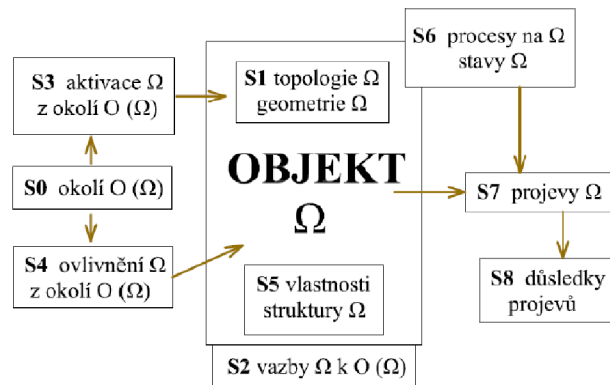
**S3** aktivace Ω z okolí O (Ω)

**S0** okolí O (Ω)

**S4** ovlivnění Ω z okolí O (Ω)

**S1** topologie Ω geometrie Ω

**OBJEKT Ω**

**S5** vlastnosti struktury Ω

**S2** vazby Ω k O (Ω)

**S6** procesy na Ω stavy Ω

**S7** projevy Ω

**S8** důsledky projevů